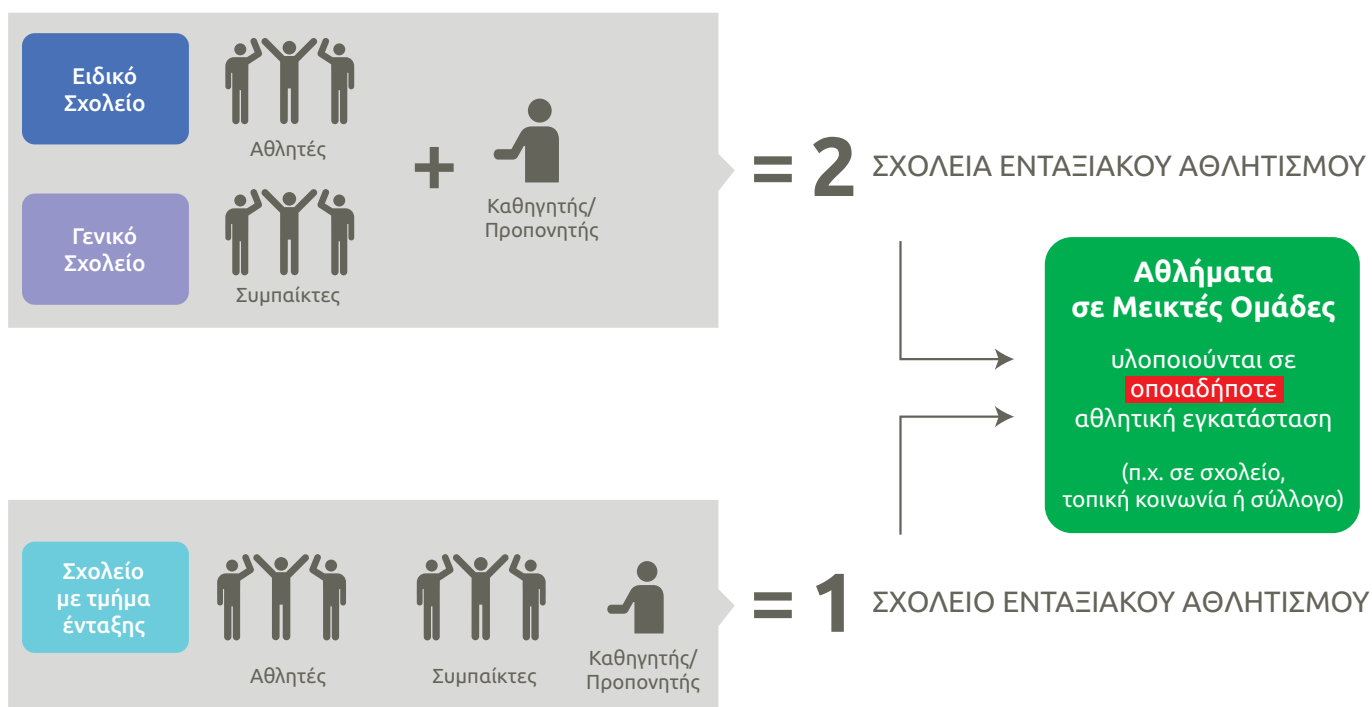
Ειδικό Σχολείο

Αθλητές

Γενικό Σχολείο

Συμπαίκτες

+

Καθηγητής/ Προπονητής

= 2 ΣΧΟΛΕΙΑ ΕΝΤΑΞΙΑΚΟΥ ΑΘΛΗΤΙΣΜΟΥ

Αθλήματα σε Μεικτές Ομάδες

υλοποιούνται σε οποιαδήποτε αθλητική εγκατάσταση

(π.χ. σε σχολείο, τοπική κοινωνία ή σύλλογο)

Σχολείο με τμήμα ένταξης

Αθλητές

Συμπαίκτες

Καθηγητής/ Προπονητής

= 1 ΣΧΟΛΕΙΟ ΕΝΤΑΞΙΑΚΟΥ ΑΘΛΗΤΙΣΜΟΥ